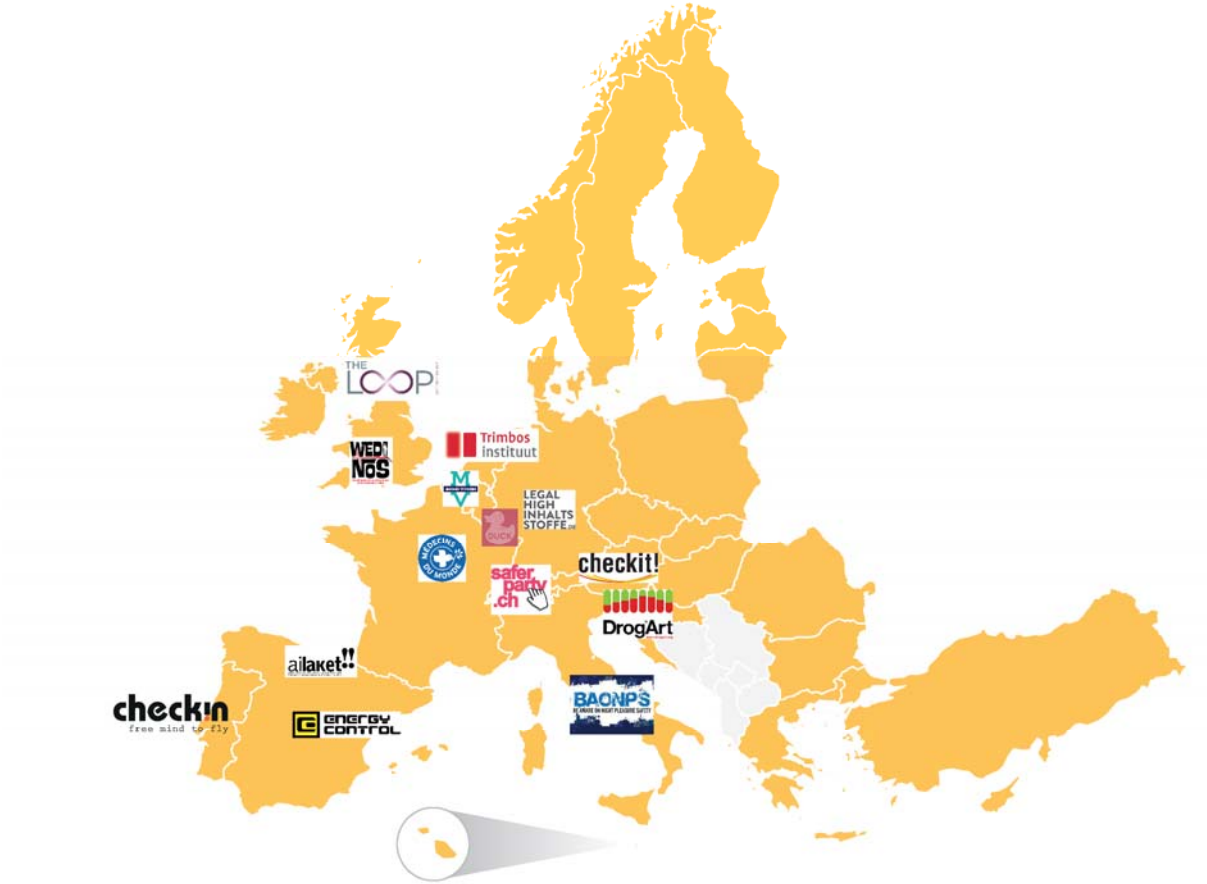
THE LOOP

WEDINOS

Trimbos instituut

LEGAL HIGH INHALTS STOFFE

DUCK

MÉDECINS DU MONDE

safer party .ch

checkit!

DrogArt

ailaket!!

checkin
free mind to fly

ENERGY CONTROL

BAONPS
BE AWARE ON NIGHT PLEASURE SAFETY